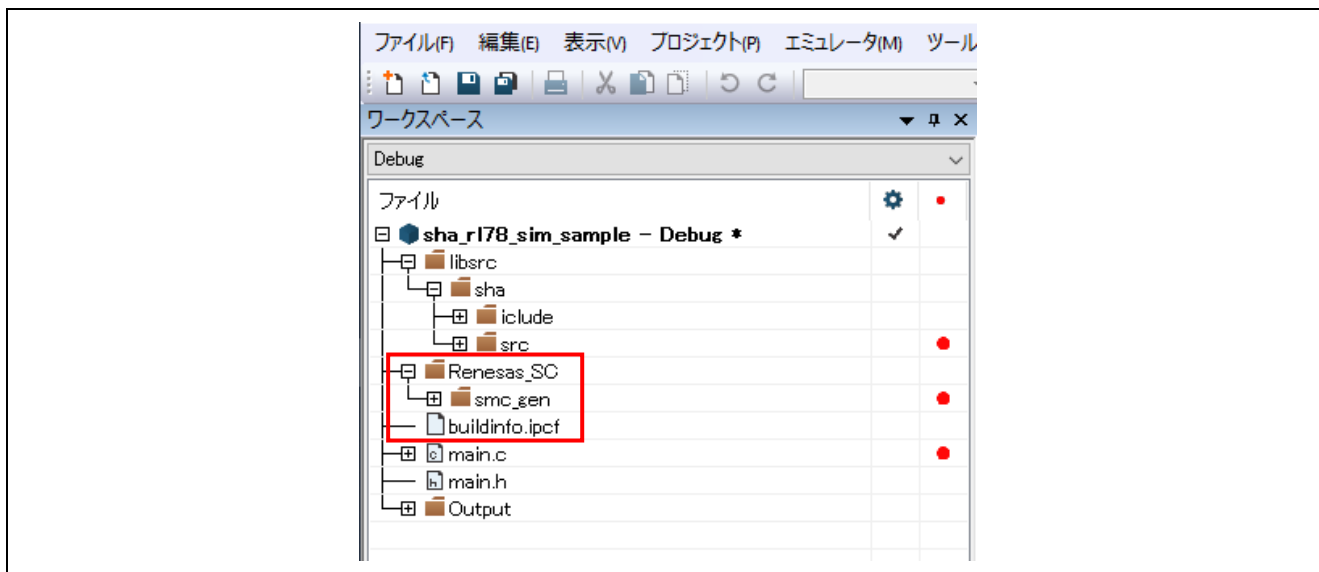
ファイル(F) 編集(E) 表示(V) プロジェクト(P) エミュレータ(M) ツール

ワークスペース

Debug

ファイル

sha_rl78_sim_sample - Debug *

libsrc

sha

iclude

src

Renesas_SC

smc_gen

buildinfo.ipcf

main.c

main.h

Output